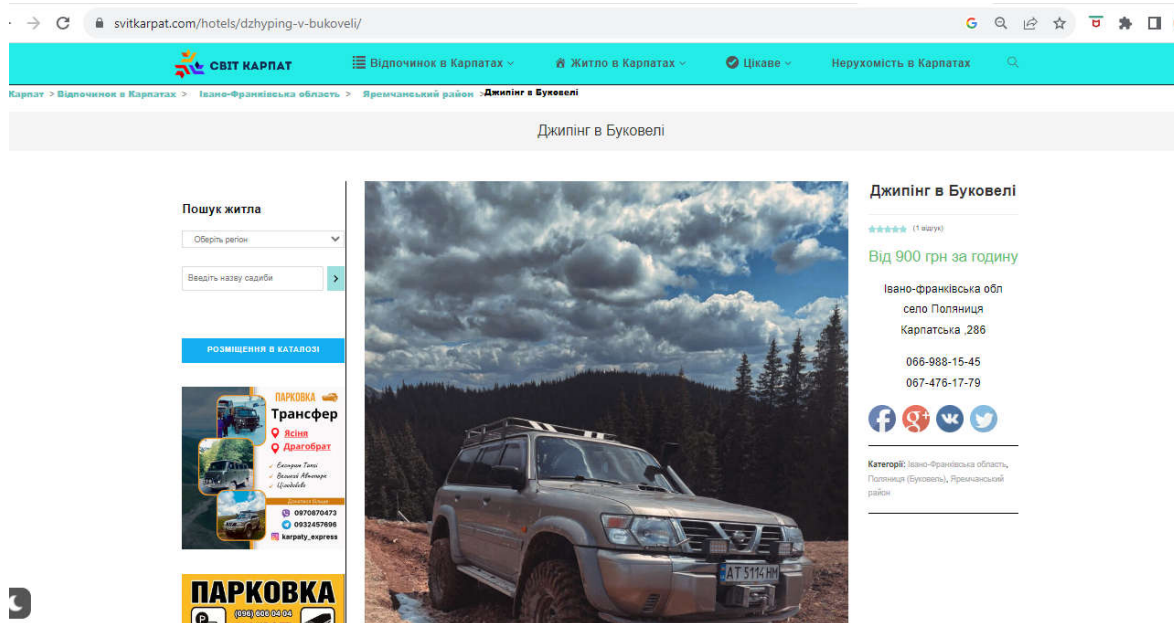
svitkarpat.com/hotels/dzhyping-v-bukoveli/

СВІТ КАРПАТ

Відпочинок в Карпатах

Житло в Карпатах

Цікаве

Нерухомість в Карпатах

Карпат > Відпочинок в Карпатах > Івано-Франківська область > Яремчанський район > Джипінг в Буковелі

Джипінг в Буковелі

Пошук житла

Оберіть регіон

Введіть назву садиби

РОЗМІЩЕННЯ В КАТАЛОЗІ

ПАРКОВКА
Трансфер
Ясіня
Драгобрат
Екскурсії Тури
Великий Автопарк
Цілодобово
0970870473
0932457696
karpaty_express

ПАРКОВКА
(096) 606 04 04

АТ 5114 НМ

Джипінг в Буковелі

(1 відгук)

Від 900 грн за годину

Івано-франківська обл
село Поляниця
Карпатська ,286

066-988-15-45
067-476-17-79

Категорії: Івано-Франківська область, Поляниця (Буковель), Яремчанський район